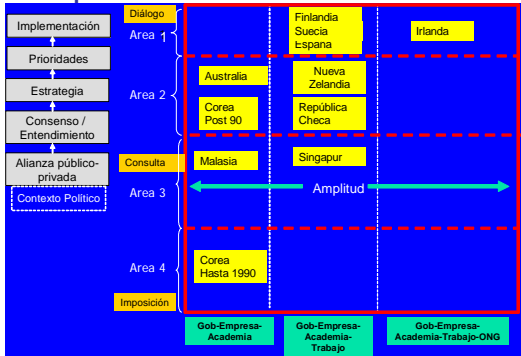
Implementación
Prioridades
Estrategia
Consenso / Entendimiento
Alianza público-privada
Contexto Político

Diálogo
Area 1
Area 2
Consulta
Area 3
Area 4
Imposición

Finlandia
Suecia
Espana
Irlanda
Australia
Nueva Zelandia
Corea Post 90
República Checa
Malasia
Singapur
Amplitud
Corea Hasta 1990

Gob-Empresa-Academia
Gob-Empresa-Academia-Trabajo
Gob-Empresa-Academia-Trabajo-ONG